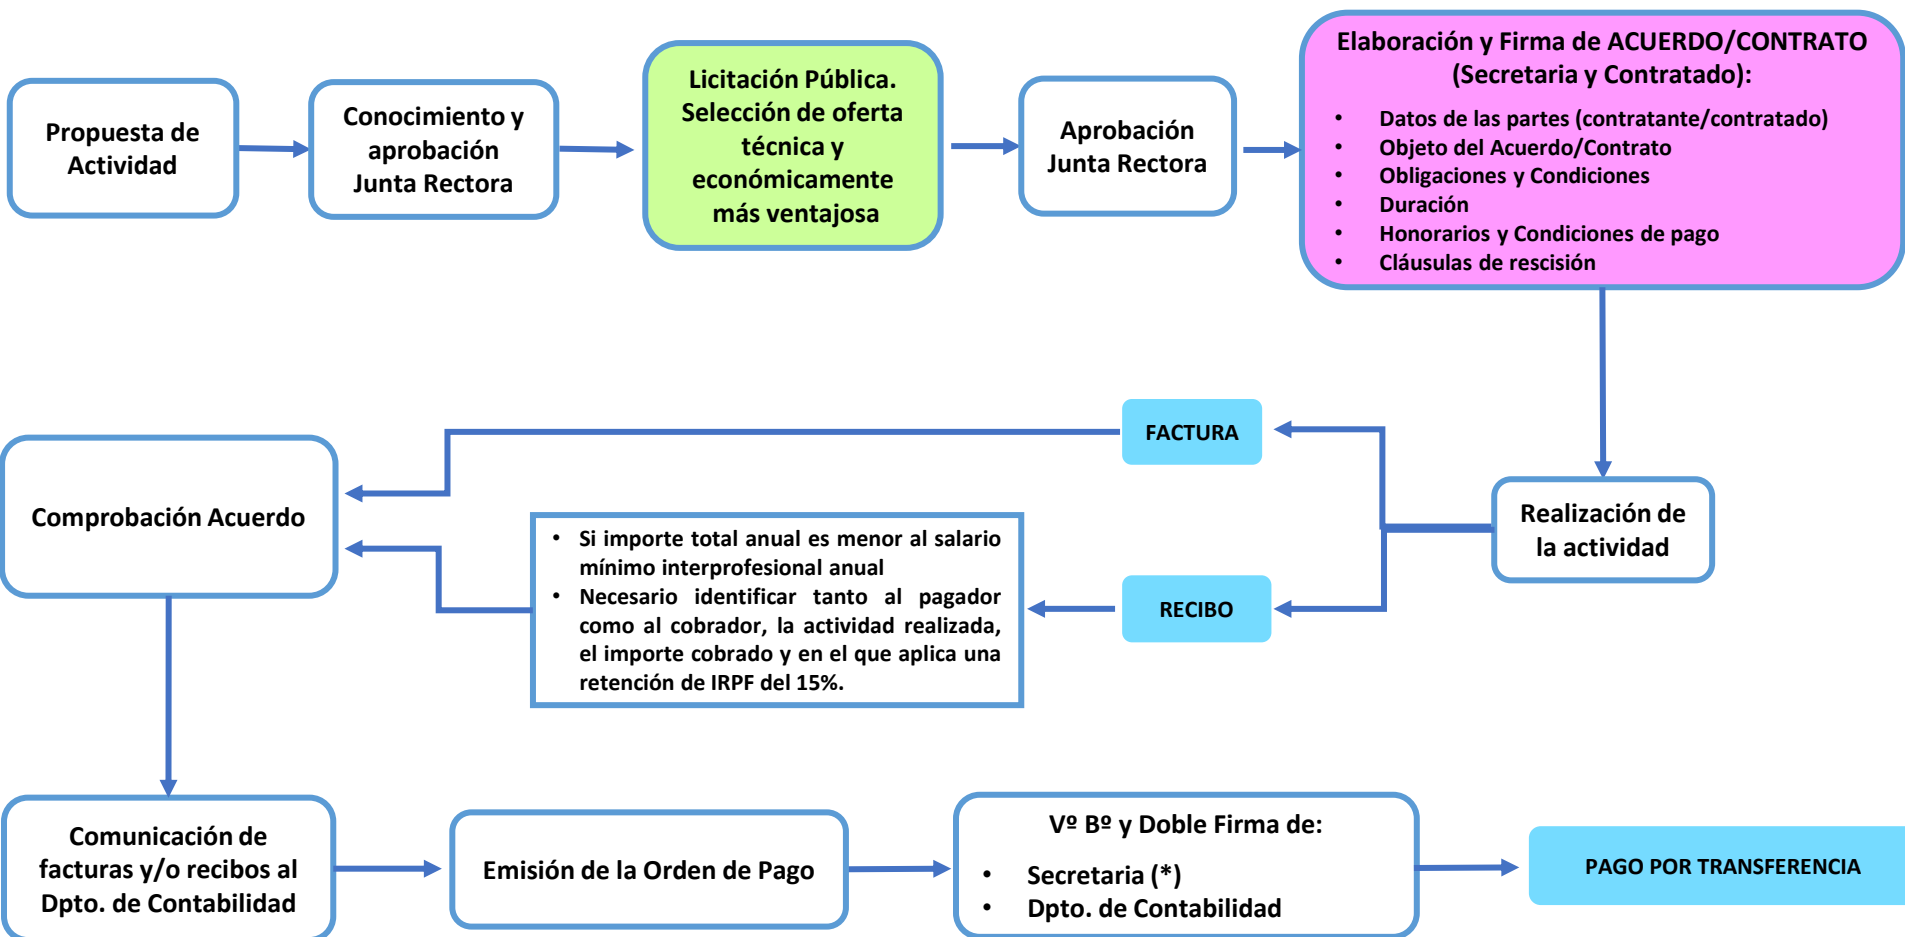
Propuesta de Actividad

Conocimiento y aprobación Junta Rectora

Licitación Pública. Selección de oferta técnica y económicamente más ventajosa

Aprobación Junta Rectora

Elaboración y Firma de ACUERDO/CONTRATO (Secretaria y Contratado):

- Datos de las partes (contratante/contratado)
- Objeto del Acuerdo/Contrato
- Obligaciones y Condiciones
- Duración
- Honorarios y Condiciones de pago
- Cláusulas de rescisión

FACTURA

Comprobación Acuerdo

Realización de la actividad

- Si importe total anual es menor al salario mínimo interprofesional anual
- Necesario identificar tanto al pagador como al cobrador, la actividad realizada, el importe cobrado y en el que aplica una retención de IRPF del 15%.

RECIBO

Comunicación de facturas y/o recibos al Dpto. de Contabilidad

Emisión de la Orden de Pago

Vº Bº y Doble Firma de:

- Secretaria (*)
- Dpto. de Contabilidad

PAGO POR TRANSFERENCIA